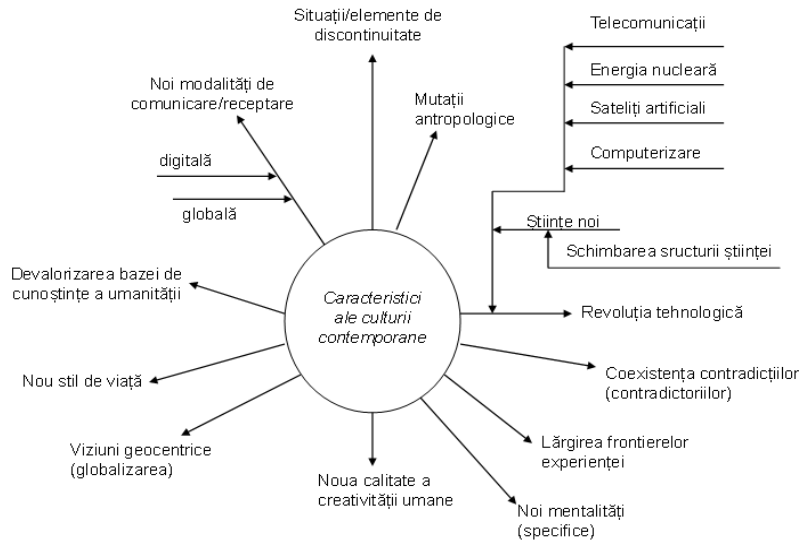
Situații/elemente de discontinuitate

Noi modalități de comunicare/receptare

Mutații antropologice

Telecomunicații

Energia nucleară

Sateliți artificiali

Computerizare

digitală

globală

Științe noi

Schimbarea sructurii științei

Devalorizarea bazei de cunoștințe a umanității

Caracteristici ale culturii contemporane

Revoluția tehnologică

Nou stil de viață

Coexistența contradicțiilor (contradictoriilor)

Viziuni geocentrice (globalizarea)

Lărgirea frontierelor experienței

Noua calitate a creativității umane

Noi mentalități (specifice)